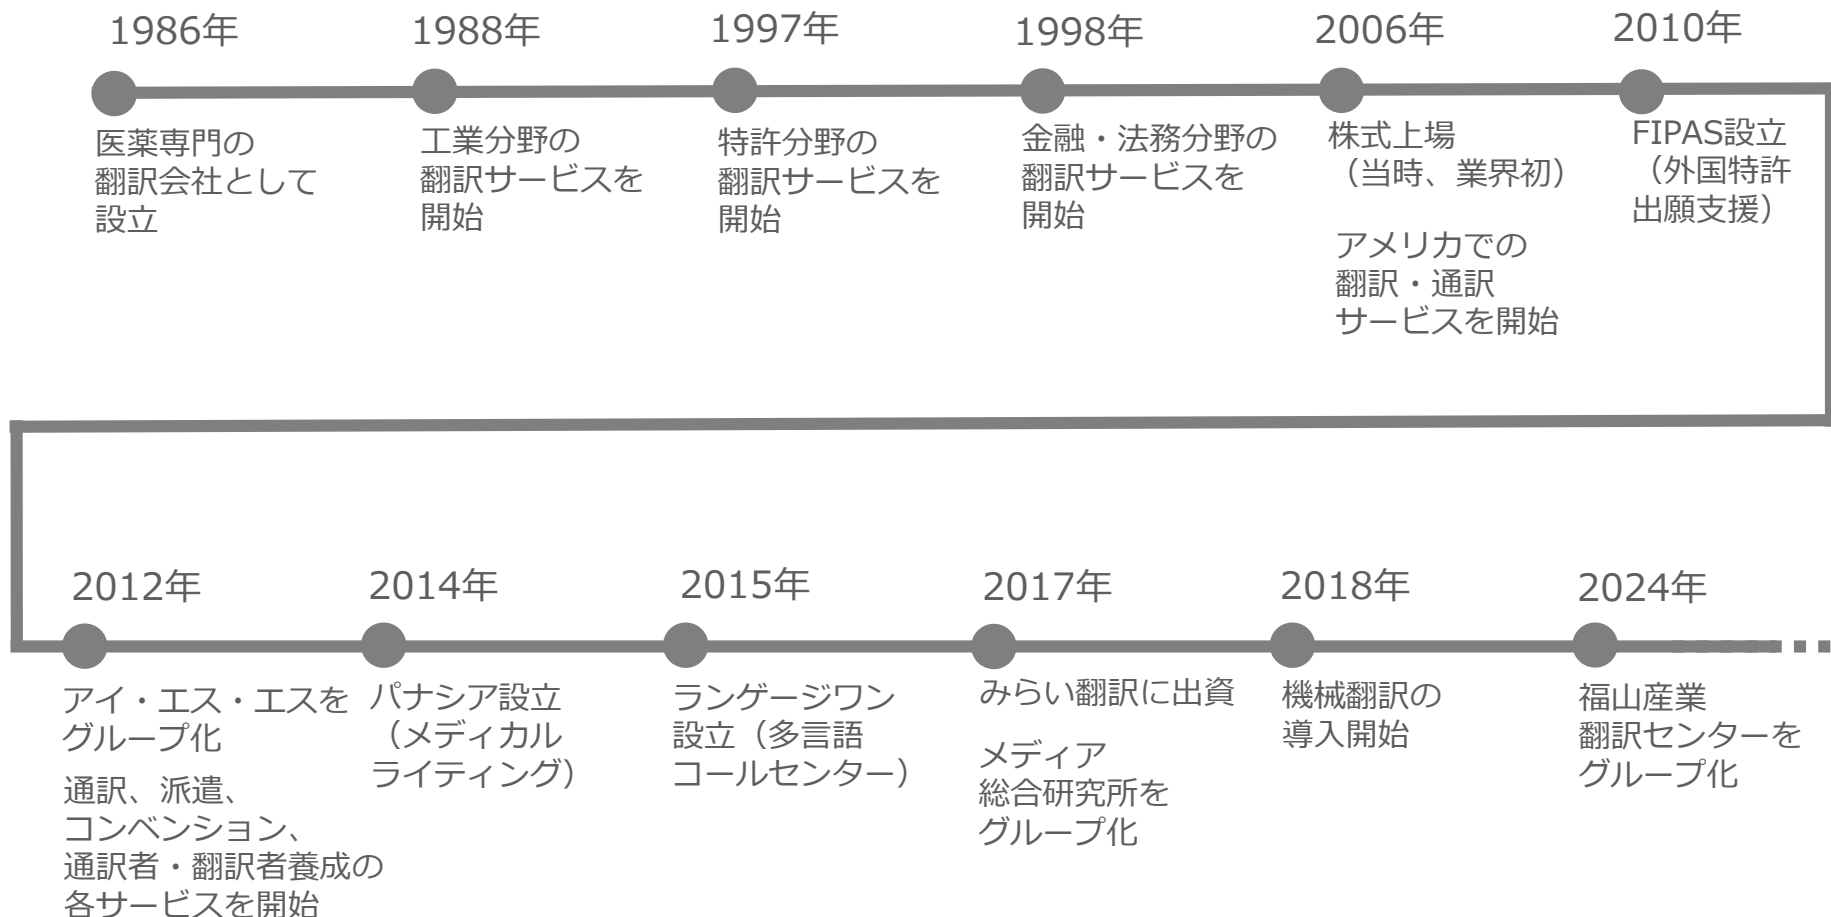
1986年

医薬専門の
翻訳会社として
設立

1988年

工業分野の
翻訳サービスを
開始

1997年

特許分野の
翻訳サービスを
開始

1998年

金融・法務分野の
翻訳サービスを
開始

2006年

株式上場
（当時、業界初）

アメリカでの
翻訳・通訳
サービスを開始

2010年

FIPAS設立
（外国特許
出願支援）

2012年

アイ・エス・エスを
グループ化

通訳、派遣、
コンベンション、
通訳者・翻訳者養成の
各サービスを開始

2014年

パナシア設立
（メディカル
ライティング）

2015年

ランゲージワン
設立（多言語
コールセンター）

2017年

みらい翻訳に出資

メディア
総合研究所を
グループ化

2018年

機械翻訳の
導入開始

2024年

福山産業
翻訳センターを
グループ化